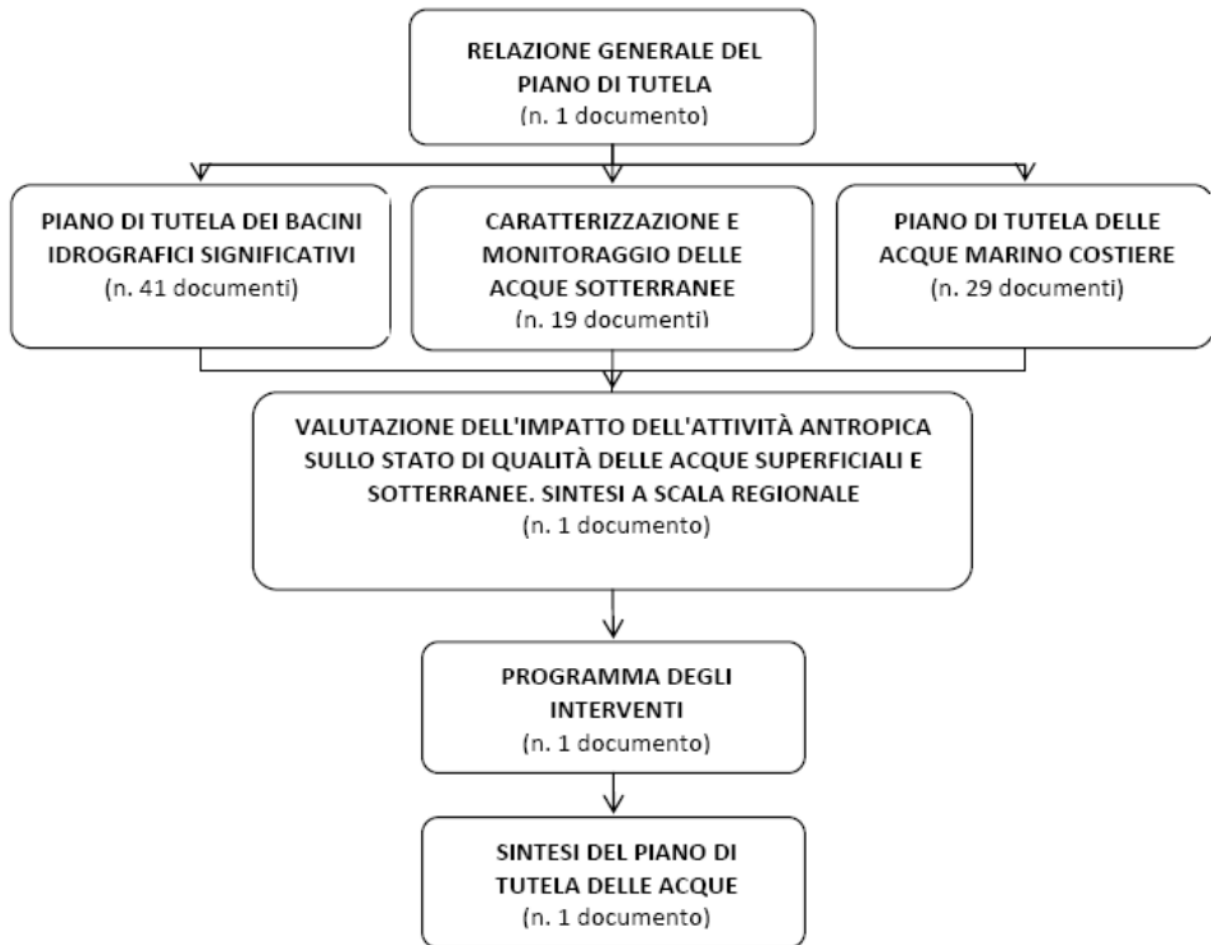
RELAZIONE GENERALE DEL PIANO DI TUTELA
(n. 1 documento)

PIANO DI TUTELA DEI BACINI IDROGRAFICI SIGNIFICATIVI
(n. 41 documenti)

CARATTERIZZAZIONE E MONITORAGGIO DELLE ACQUE SOTTERRANEE
(n. 19 documenti)

PIANO DI TUTELA DELLE ACQUE MARINO COSTIERE
(n. 29 documenti)

VALUTAZIONE DELL'IMPATTO DELL'ATTIVITÀ ANTROPICA SULLO STATO DI QUALITÀ DELLE ACQUE SUPERFICIALI E SOTTERRANEE. SINTESI A SCALA REGIONALE
(n. 1 documento)

PROGRAMMA DEGLI INTERVENTI
(n. 1 documento)

SINTESI DEL PIANO DI TUTELA DELLE ACQUE
(n. 1 documento)